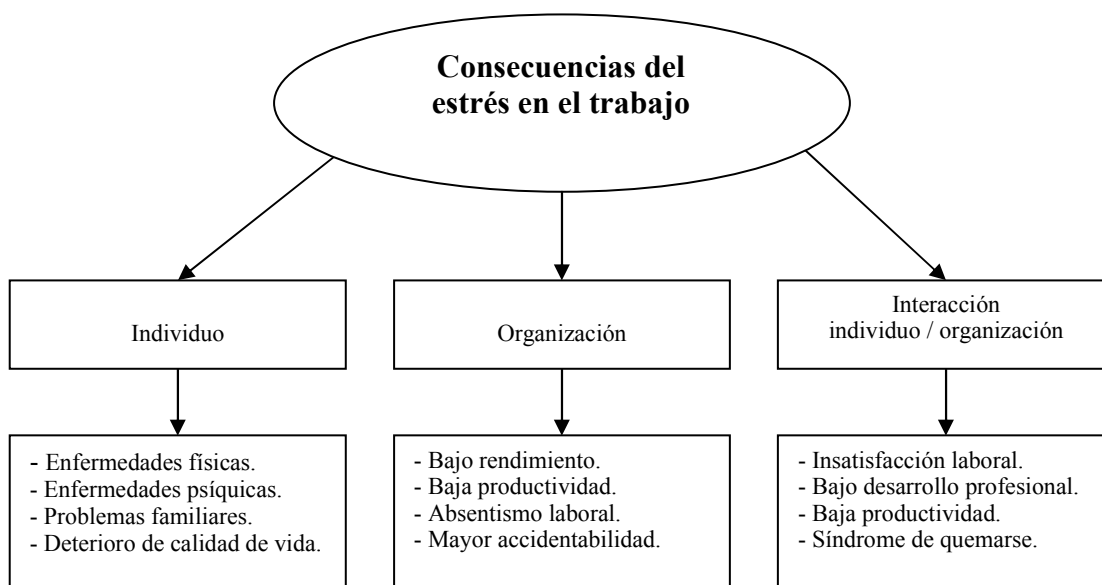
Consecuencias del estrés en el trabajo

Individuo

Organización

Interacción individuo / organización

- Enfermedades físicas.
- Enfermedades psíquicas.
- Problemas familiares.
- Deterioro de calidad de vida.

- Bajo rendimiento.
- Baja productividad.
- Absentismo laboral.
- Mayor accidentabilidad.

- Insatisfacción laboral.
- Bajo desarrollo profesional.
- Baja productividad.
- Síndrome de quemarse.